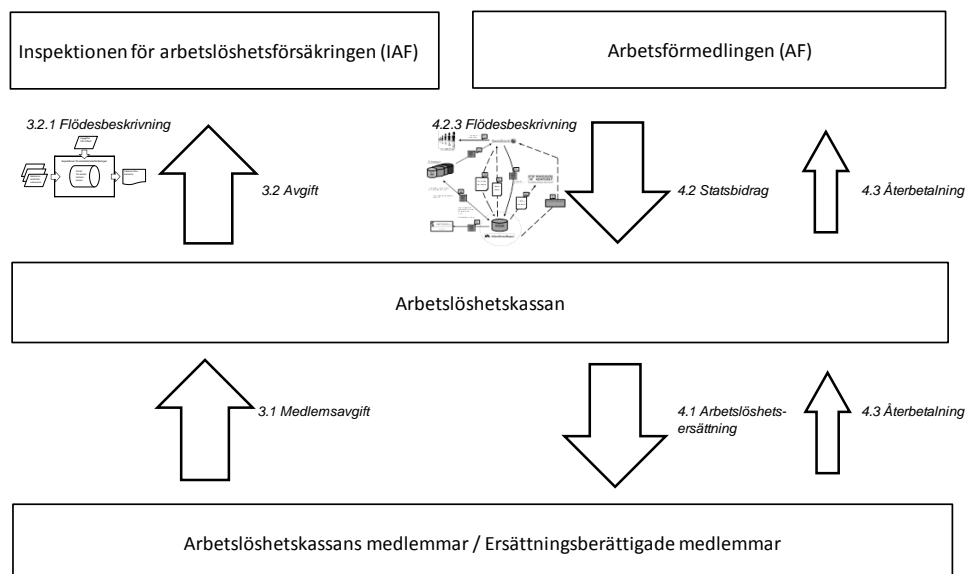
Inspektionen för arbetslöshetsförsäkringen (IAF)

Arbetsförmedlingen (AF)

3.2.1 Flödesbeskrivning

3.2 Avgift

4.2.3 Flödesbeskrivning

4.2 Statsbidrag

4.3 Återbetalning

Arbetslöshetskassan

3.1 Medlemsavgift

4.1 Arbetslöshetsersättning

4.3 Återbetalning

Arbetslöshetskassans medlemmar / Ersättningsberättigade medlemmar